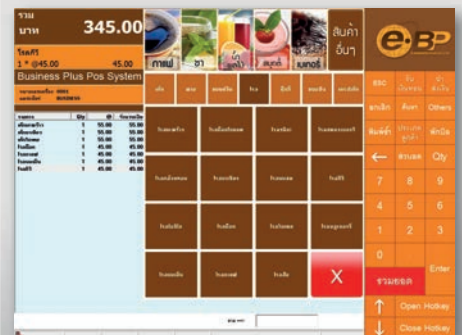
รวม
บาท
345.00

โรตี
1 * @45.00
45.00

Business Plus Pos System

กาแฟ
ชา
น้ำผลไม้
สมูทตี้
เบเกอรี่
สินค้าอื่นๆ

e-BP

ESC
ยกเลิก
ค้นหา
Others
พิมพ์ซ้ำ
พักบิล
ส่วนลด
Qty
7
8
9
4
5
6
1
2
3
0
Enter
รวมยอด
Open Hotkey
Close Hotkey

X